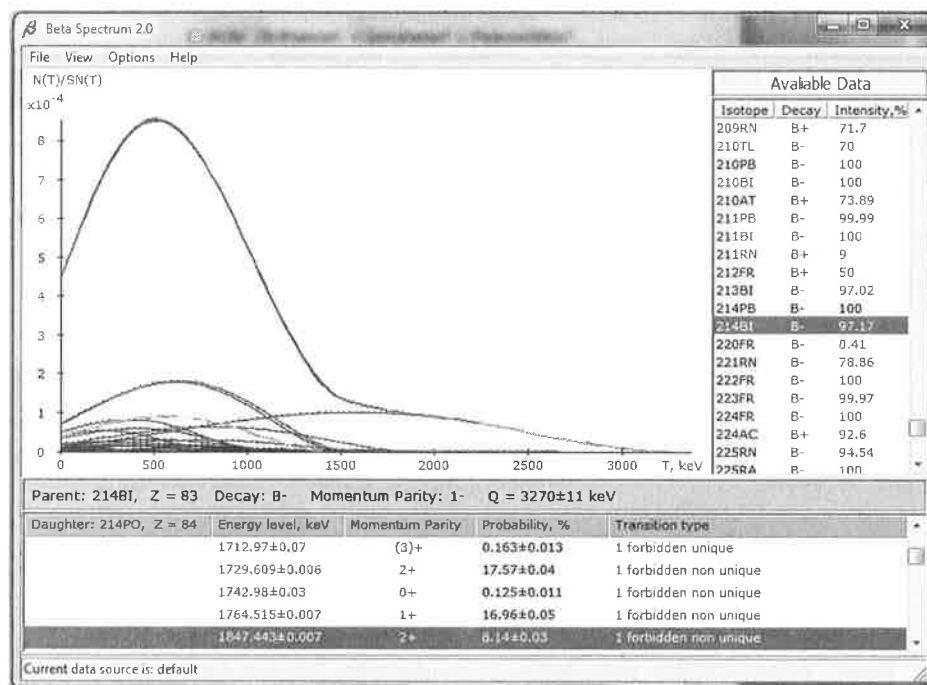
Beta Spectrum 2.0

File View Options Help

N(T)/SN(T)

$x10^{-4}$

8
7
6
5
4
3
2
1
0

0 500 1000 1500 2000 2500 3000 T, keV

Available Data

| Isotope | Decay | Intensity,% |
|---|---|---|
| 209RN | B+ | 71.7 |
| 210TL | B- | 70 |
| 210PB | B- | 100 |
| 210BI | B- | 100 |
| 210AT | B+ | 73.89 |
| 211PB | B- | 99.99 |
| 211BI | B- | 100 |
| 211RN | B+ | 9 |
| 212FR | B+ | 50 |
| 213BI | B- | 97.02 |
| 214PB | B- | 100 |
| 214BI | B- | 97.17 |
| 220FR | B- | 0.41 |
| 221RN | B- | 78.86 |
| 222FR | B- | 100 |
| 223FR | B- | 99.97 |
| 224FR | B- | 100 |
| 224AC | B+ | 92.6 |
| 225RN | B- | 94.54 |
| 225RA | B- | 100 |

Parent: 214BI, Z = 83 Decay: B- Momentum Parity: 1- Q = 3270±11 keV

| Daughter: 214PO, Z = 84 | Energy level, keV | Momentum Parity | Probability, % | Transition type |
|---|---|---|---|---|
| | 1712.97±0.07 | (3)+ | 0.163±0.013 | 1 forbidden unique |
| | 1729.609±0.006 | 2+ | 17.57±0.04 | 1 forbidden non unique |
| | 1742.98±0.03 | 0+ | 0.125±0.011 | 1 forbidden non unique |
| | 1764.515±0.007 | 1+ | 16.96±0.05 | 1 forbidden non unique |
| | 1847.443±0.007 | 2+ | 8.14±0.03 | 1 forbidden non unique |

Current data source is: default